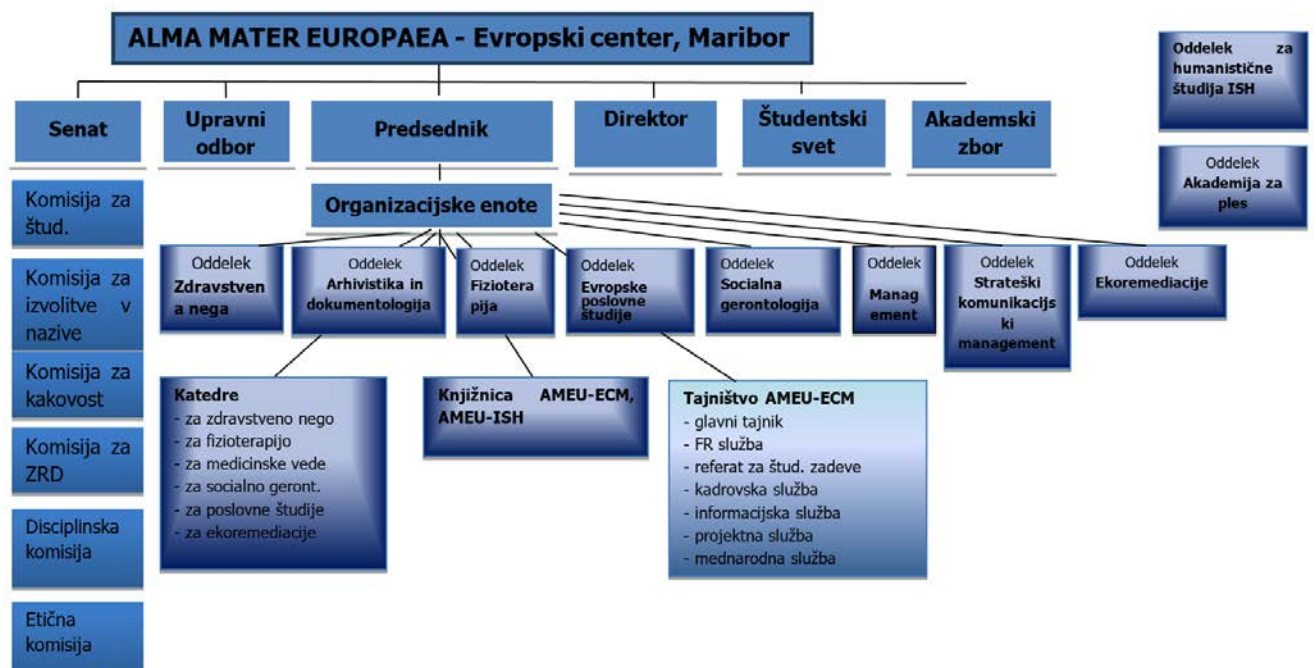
ALMA MATER EUROPAEA - Evropski center, Maribor

Oddelek za humanistične študija ISH

Oddelek Akademija za ples

Senat

Upravni odbor

Predsednik

Direktor

Študentski svet

Akademski zbor

Komisija za štud.

Komisija za izvolitve v nazive

Komisija za kakovost

Komisija za ZRD

Disciplinska komisija

Etična komisija

Organizacijske enote

Oddelek Zdravstvena nega

Oddelek Arhivistika in dokumentologija

Oddelek Fizioterapija

Oddelek Evropske poslovne študije

Oddelek Socialna gerontologija

Oddelek Management

Oddelek Strateški komunikacijski management

Oddelek Ekoremediacije

Katedre
- za zdravstveno nego
- za fizioterapijo
- za medicinske vede
- za socialno geront.
- za poslovne študije
- za ekoremediacije

Knjižnica AMEU-ECM, AMEU-ISH

Tajništvo AMEU-ECM
- glavni tajnik
- FR služba
- referat za štud. zadeve
- kadrovska služba
- informacijska služba
- projektna služba
- mednarodna služba